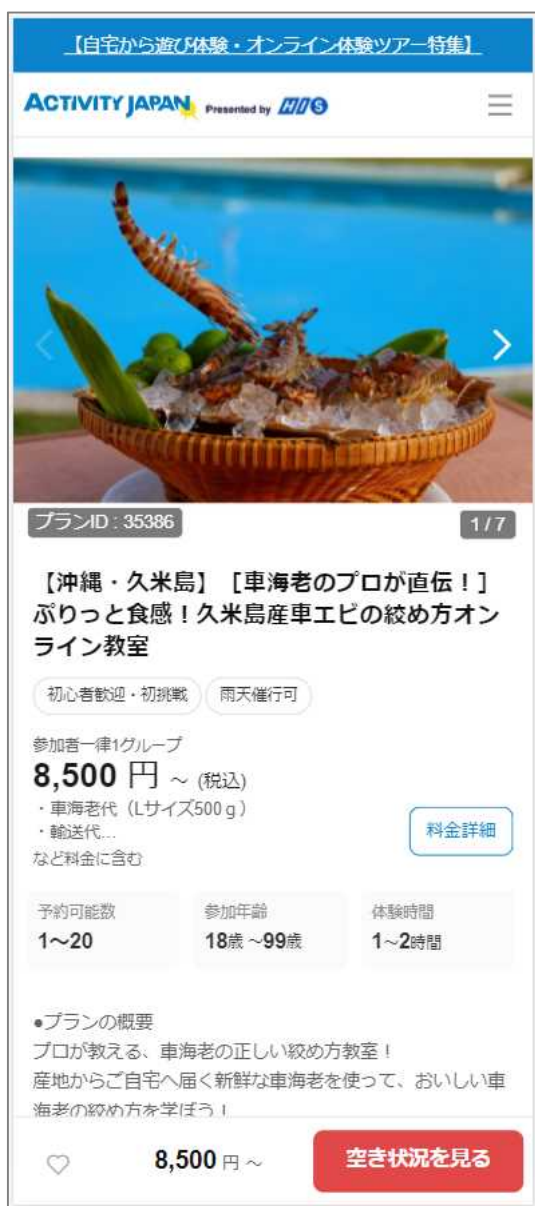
【自宅から遊び体験・オンライン体験ツアー特集】

ACTIVITY JAPAN Presented by HIS

プランID : 35386

1/7

【沖縄・久米島】［車海老のプロが直伝！］ぷりっと食感！久米島産車エビの絞め方オンライン教室

初心者歓迎・初挑戦

雨天催行可

参加者一律1グループ
8,500 円 ~ (税込)
・車海老代（Lサイズ500ｇ）
・輸送代...
など料金に含む

料金詳細

| 予約可能数 | 参加年齢 | 体験時間 |
|---|---|---|
| 1~20 | 18歳 ~99歳 | 1~2時間 |

●プランの概要
プロが教える、車海老の正しい絞め方教室！
産地からご自宅へ届く新鮮な車海老を使って、おいしい車海老の絞め方を学ぼう！

8,500 円 ~

空き状況を見る